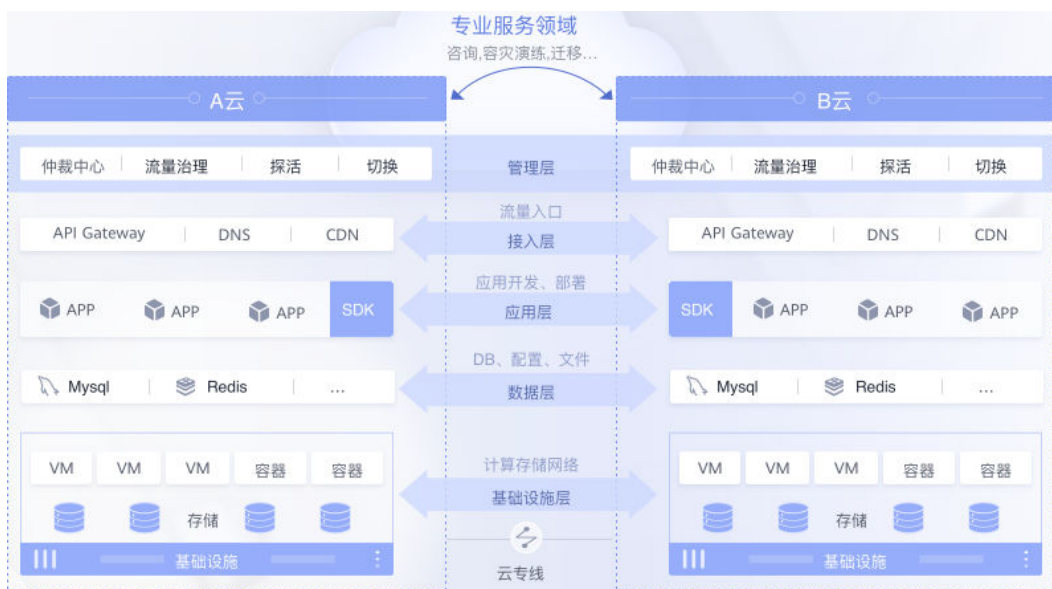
专业服务领域
咨询,容灾演练,迁移...

A云

B云

仲裁中心 | 流量治理 | 探活 | 切换

管理层

仲裁中心 | 流量治理 | 探活 | 切换

API Gateway | DNS | CDN

流量入口
接入层

API Gateway | DNS | CDN

APP APP APP SDK

应用开发、部署
应用层

SDK APP APP APP

Mysql | Redis | ...

DB、配置、文件
数据层

Mysql | Redis | ...

VM VM VM 容器 容器
存储
基础设施

计算存储网络
基础设施层

云专线

VM VM VM 容器 容器
存储
基础设施